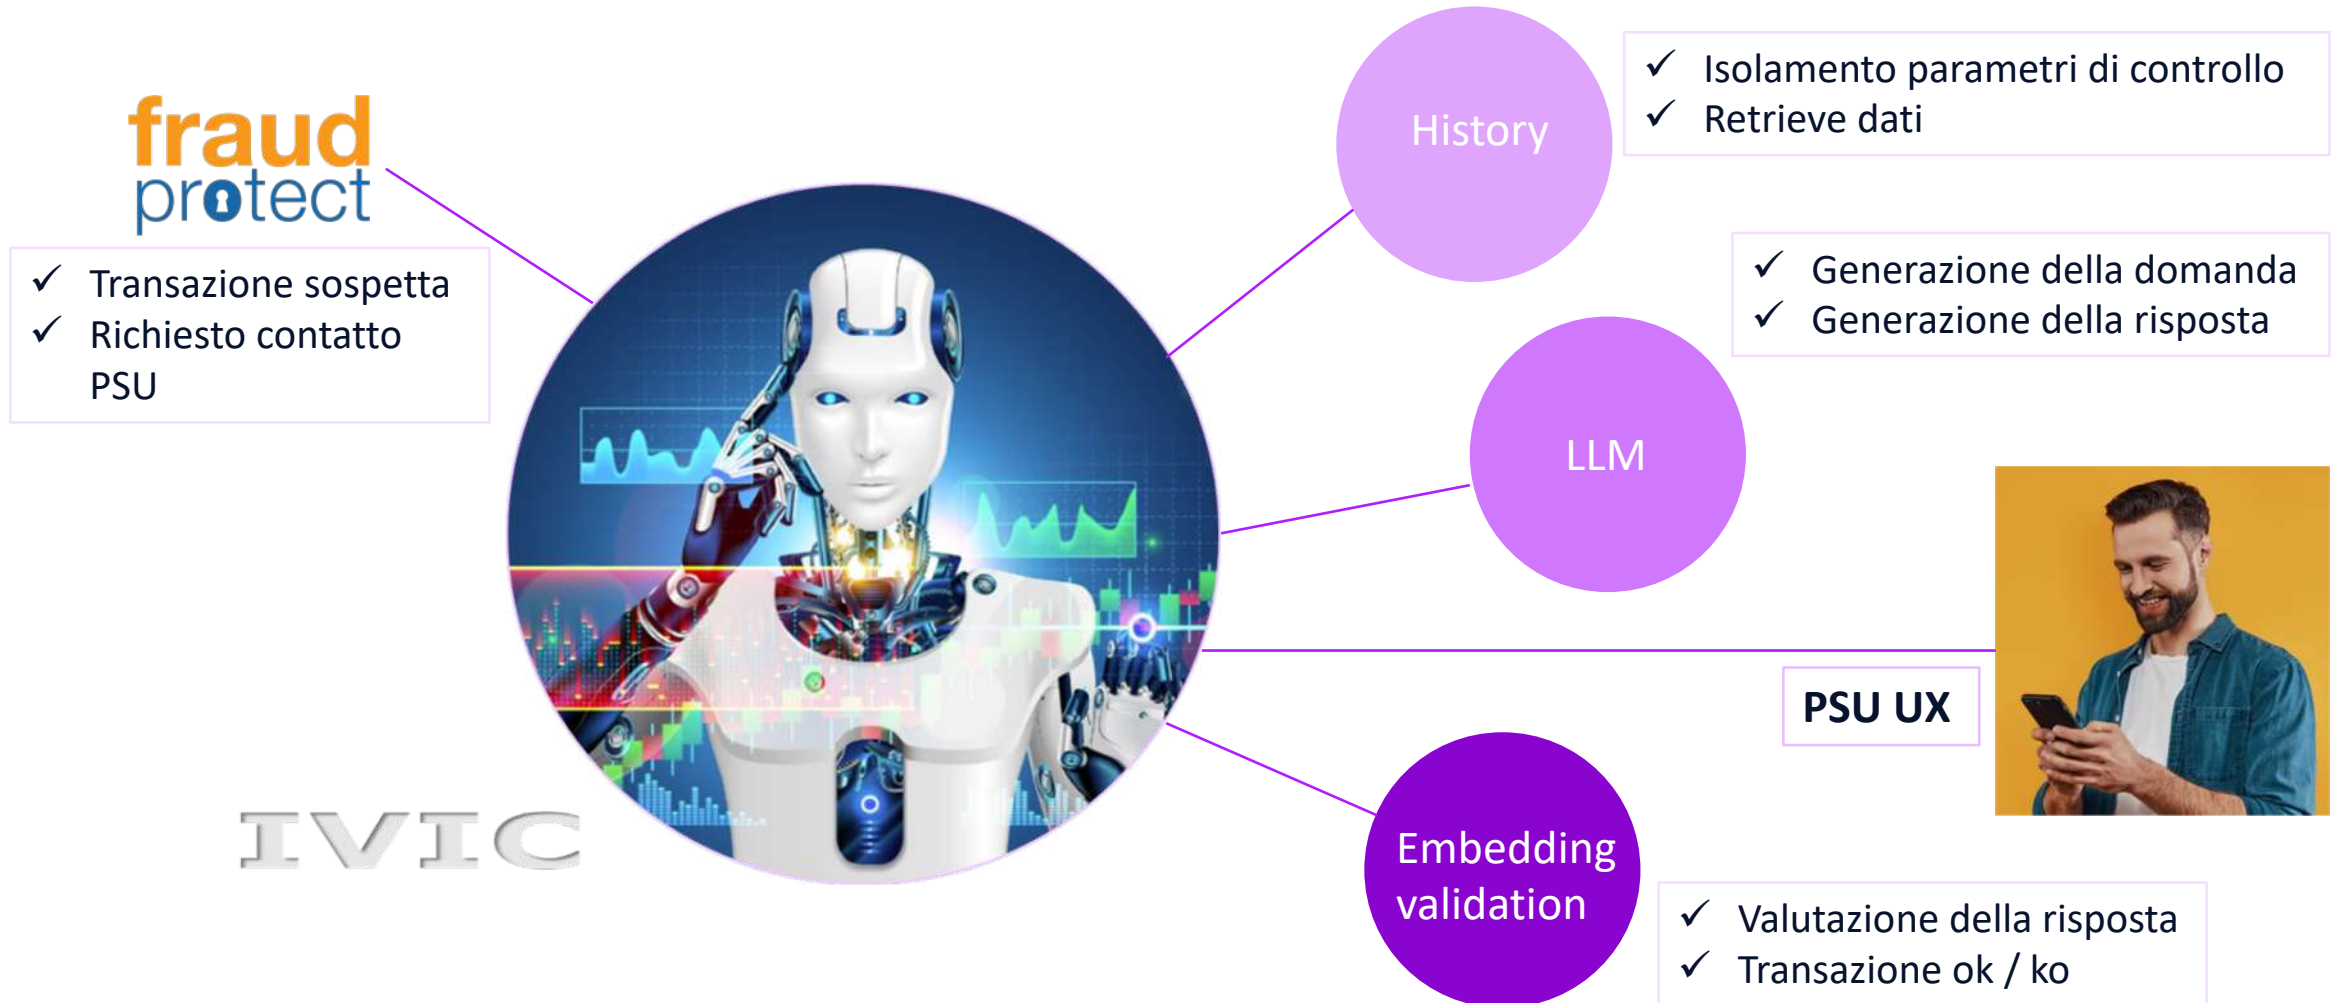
fraud protect

✓ Transazione sospetta
✓ Richiesto contatto PSU

IVIC

History

✓ Isolamento parametri di controllo
✓ Retrieve dati

✓ Generazione della domanda
✓ Generazione della risposta

LLM

PSU UX

Embedding validation

✓ Valutazione della risposta
✓ Transazione ok / ko